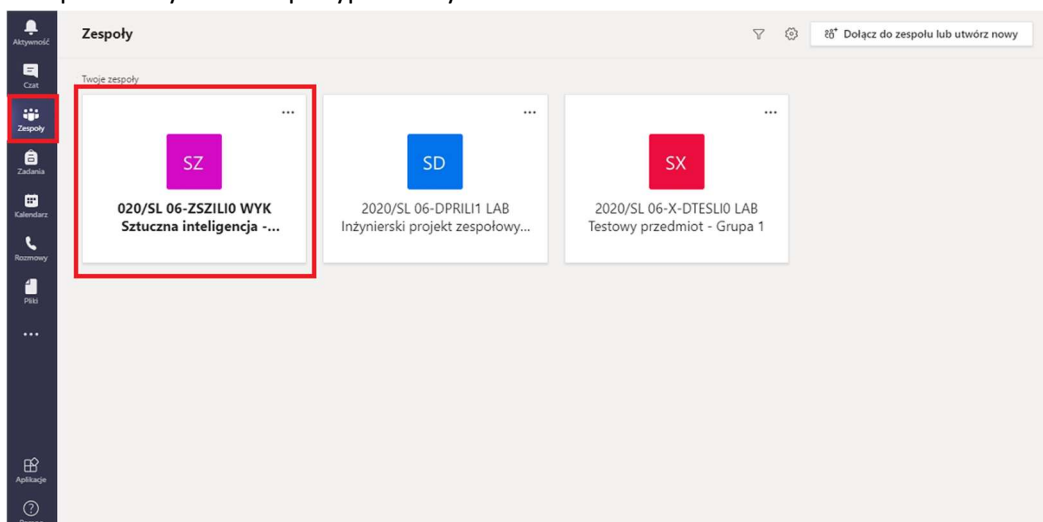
Aktywność
Czat
Zespoły
Zadania
Kalendarz
Rozmowy
Pliki
...
Aplikacje

Zespoły

Dołącz do zespołu lub utwórz nowy

Twoje zespoły

...
SZ
020/SL 06-ZSZILI0 WYK
Sztuczna inteligencja -...

...
SD
2020/SL 06-DPRILI1 LAB
Inżynierski projekt zespołowy...

...
SX
2020/SL 06-X-DTESLI0 LAB
Testowy przedmiot - Grupa 1